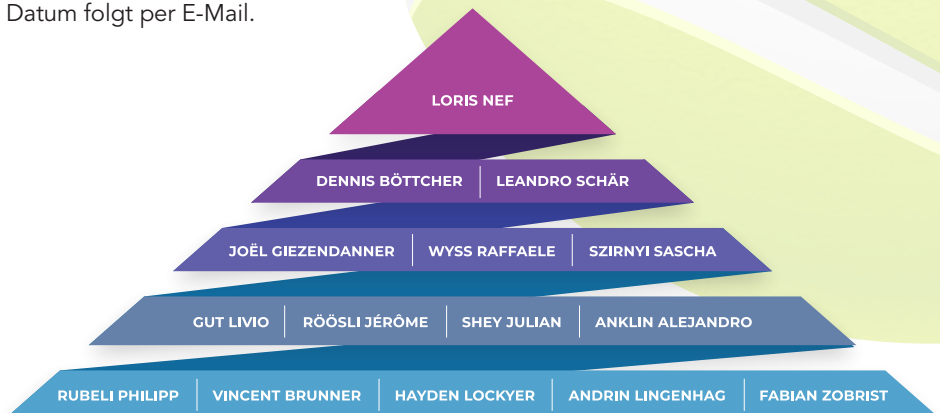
Datum folgt per E-Mail.

LORIS NEF

DENNIS BÖTTCHER | LEANDRO SCHÄR

JOËL GIEZENDANNER | WYSS RAFFAELE | SZIRNYI SASCHA

GUT LIVIO | RÖÖSLI JÉRÔME | SHEY JULIAN | ANKLIN ALEJANDRO

RUBELI PHILIPP | VINCENT BRUNNER | HAYDEN LOCKYER | ANDRIN LINGENHAG | FABIAN ZOBRIST